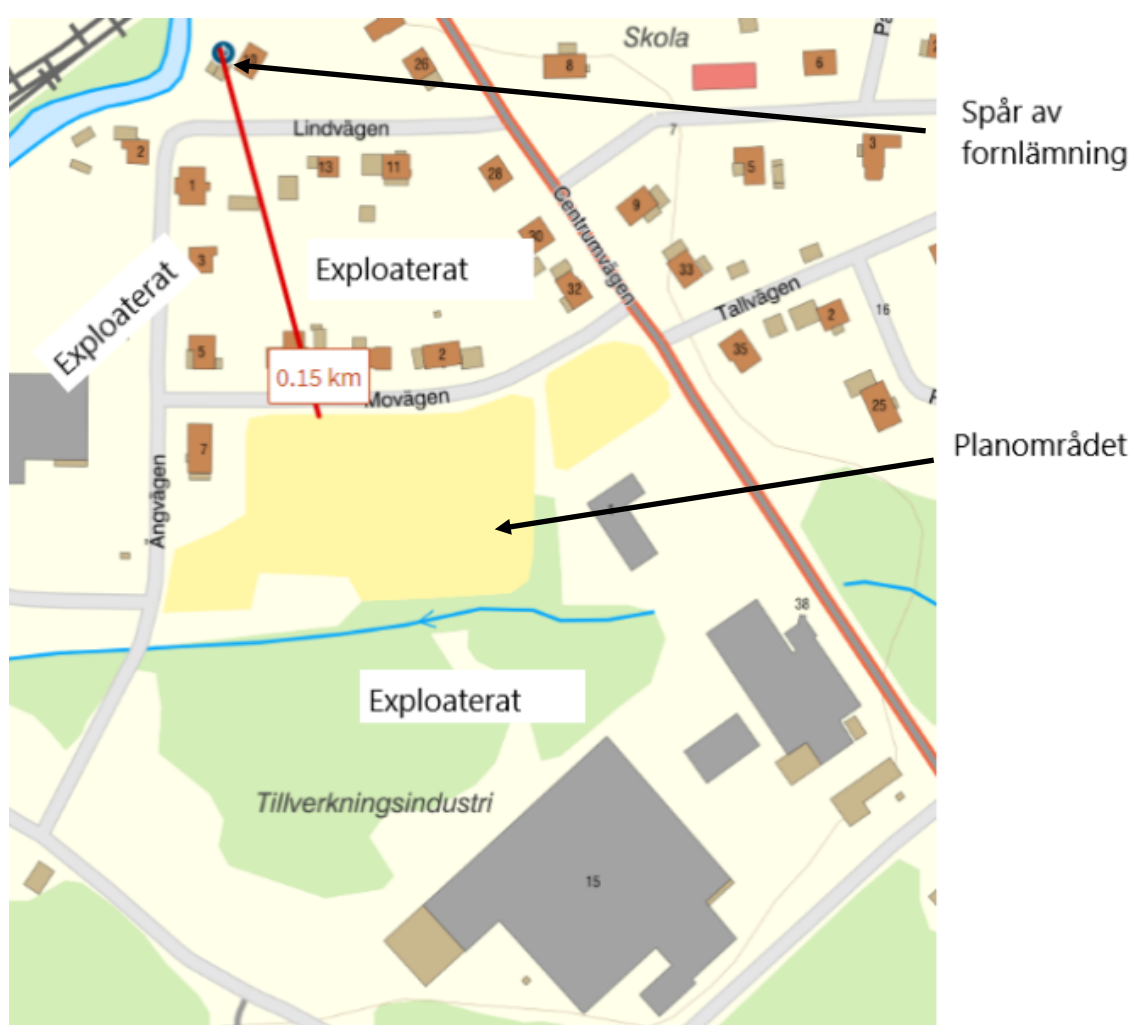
Skola
26
8
6
Lindvägen
7
2
13
11
28
1
3
5
9
Centrumvägen
30
32
33
Tallvägen
2
16
3
5
2
35
25
Exploaterat
Exploaterat
0.15 km
Movägen
7
Ängvägen
38
Exploaterat
Tillverkningsindustri
15
Spår av fornlämning
Planområdet